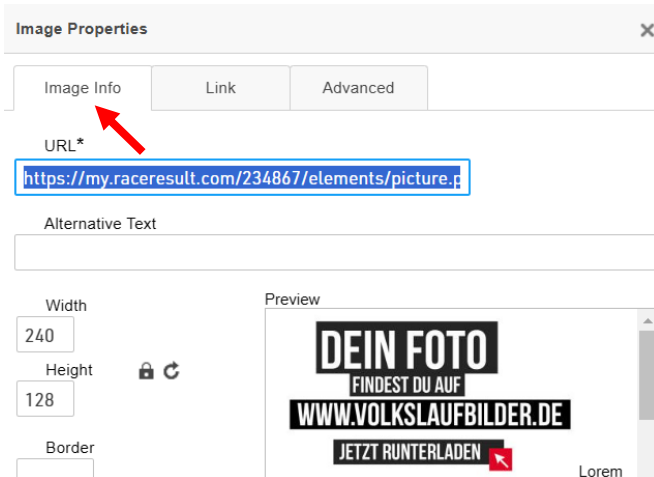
Image Properties

×

Image Info

Link

Advanced

URL*

https://my.raceresult.com/234867/elements/picture.p

Alternative Text

Width

240

Height

128

Border

Preview

DEIN FOTO

FINDEST DU AUF

WWW.VOLKSLAUFBILDER.DE

JETZT RUNTERLADEN

Lorem